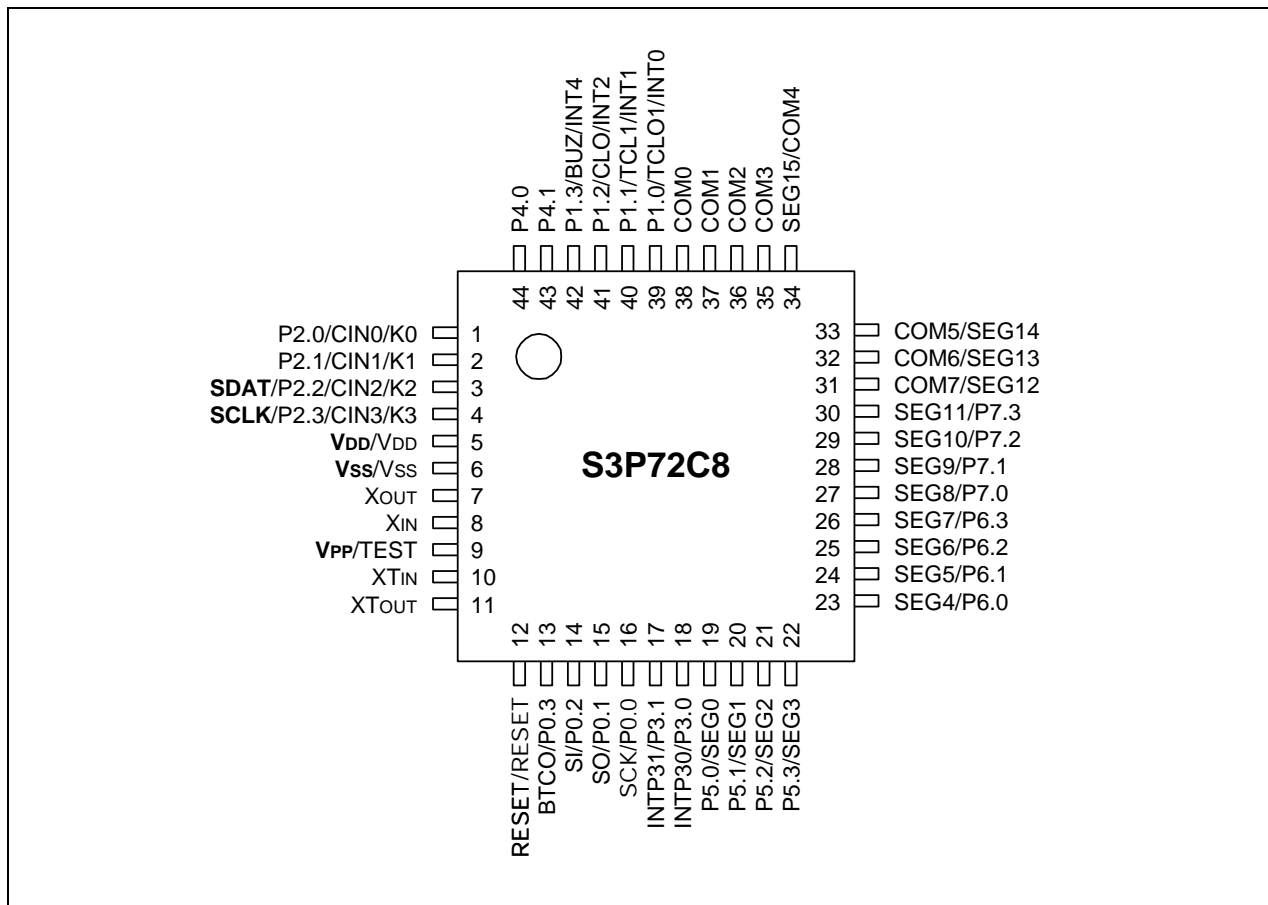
P4.0
P4.1
P1.3/BUZ/INT4
P1.2/CLO/INT2
P1.1/TCL1/INT1
P1.0/TCLO1/INT0
COM0
COM1
COM2
COM3
SEG15/COM4

44 43 42 41 40 39 38 37 36 35 34

P2.0/CIN0/K0 1
P2.1/CIN1/K1 2
SDAT/P2.2/CIN2/K2 3
SCLK/P2.3/CIN3/K3 4
VDD/VDD 5
VSS/VSS 6
XOUT 7
XIN 8
VPP/TEST 9
XTIN 10
XTOUT 11

S3P72C8

33 COM5/SEG14
32 COM6/SEG13
31 COM7/SEG12
30 SEG11/P7.3
29 SEG10/P7.2
28 SEG9/P7.1
27 SEG8/P7.0
26 SEG7/P6.3
25 SEG6/P6.2
24 SEG5/P6.1
23 SEG4/P6.0

12 13 14 15 16 17 18 19 20 21 22

RESET/RESET
BTCO/P0.3
SI/P0.2
SO/P0.1
SCK/P0.0
INTP31/P3.1
INTP30/P3.0
P5.0/SEG0
P5.1/SEG1
P5.2/SEG2
P5.3/SEG3